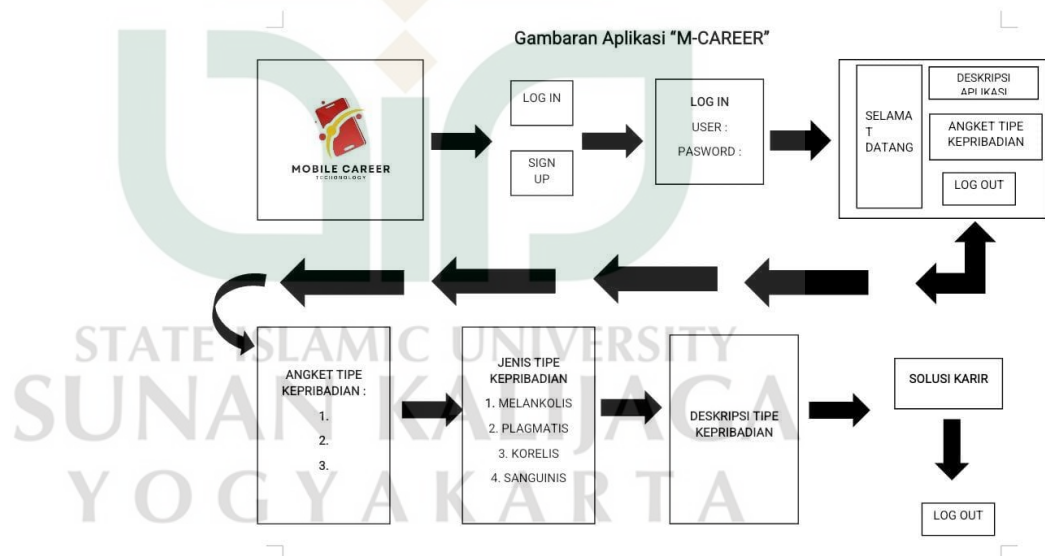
Gambaran Aplikasi "M-CAREER"

MOBILE CAREER
TECHNOLOGY

LOG IN

SIGN UP

LOG IN
USER :
PASWORD :

SELAMAT DATANG

DESKRIPSI APLIKASI

ANGKET TIPE KEPRIBADIAN

LOG OUT

ANGKET TIPE KEPRIBADIAN :
1.
2.
3.

JENIS TIPE KEPRIBADIAN
1. MELANKOLIS
2. PLAGMATIS
3. KORELIS
4. SANGUINIS

DESKRIPSI TIPE KEPRIBADIAN

SOLUSI KARIR

LOG OUT

STATE ISLAMIC UNIVERSITY
SUNAN KALIJAGA
YOGYAKARTA